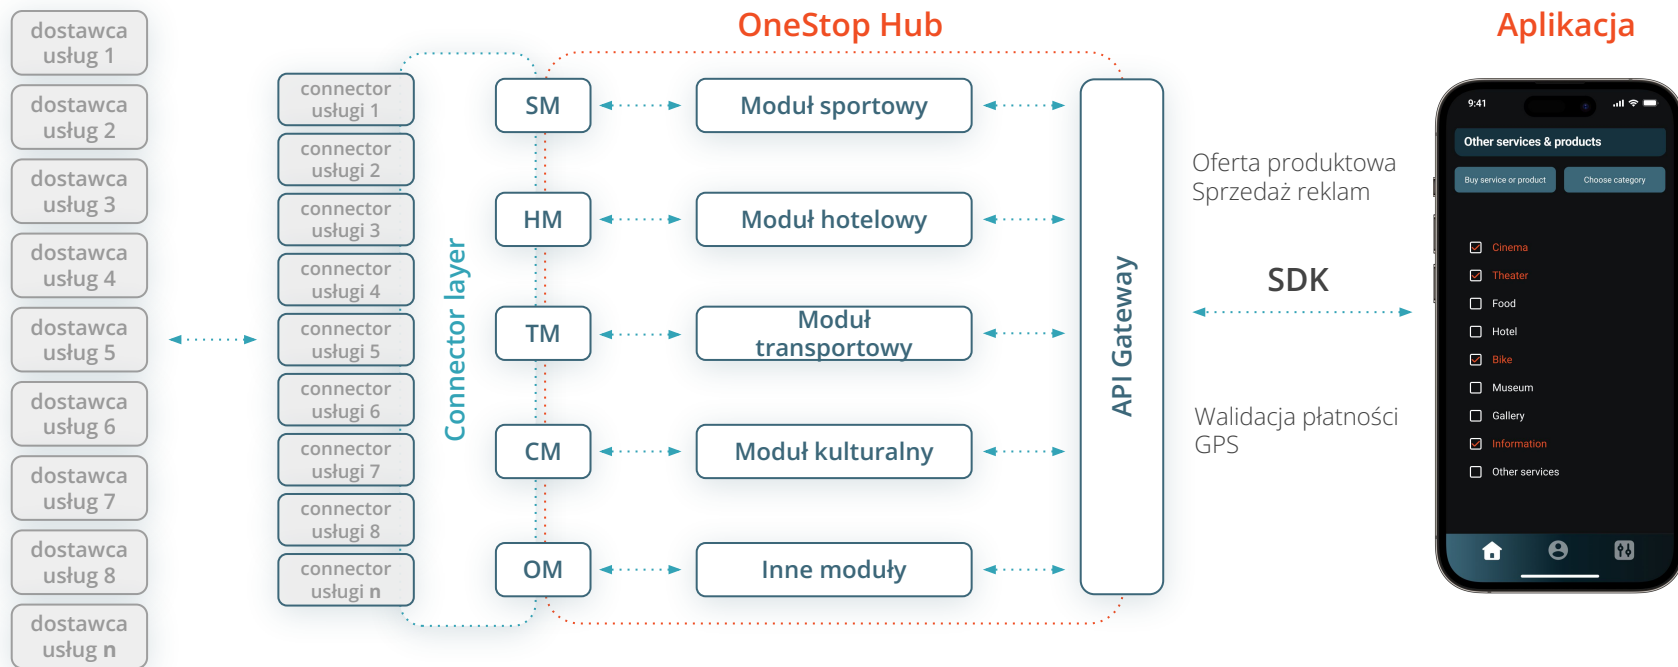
dostawca usług 1

dostawca usług 2

dostawca usług 3

dostawca usług 4

dostawca usług 5

dostawca usług 6

dostawca usług 7

dostawca usług 8

dostawca usług n

connector usługi 1

connector usługi 2

connector usługi 3

connector usługi 4

connector usługi 5

connector usługi 6

connector usługi 7

connector usługi 8

connector usługi n

Connector layer

OneStop Hub

SM

HM

TM

CM

OM

Moduł sportowy

Moduł hotelowy

Moduł transportowy

Moduł kulturalny

Inne moduły

API Gateway

Oferta produktowa
Sprzedaż reklam

SDK

Walidacja płatności
GPS

Aplikacja

9:41

Other services & products

Buy service or product

Choose category

Cinema

Theater

Food

Hotel

Bike

Museum

Gallery

Information

Other services